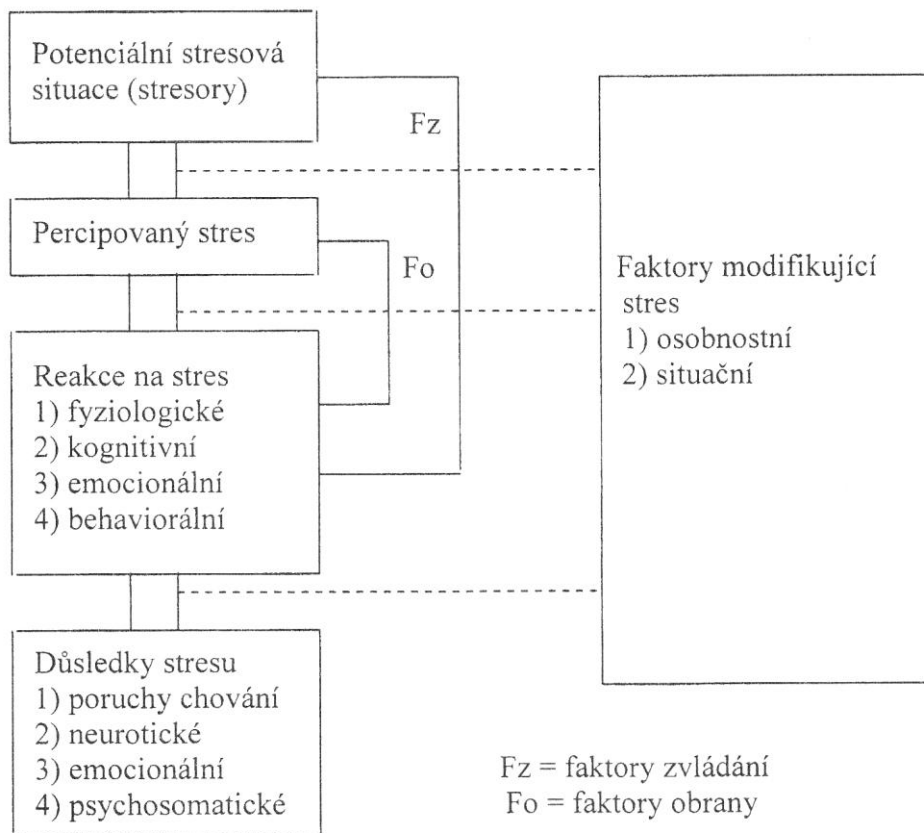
Potenciální stresová situace (stresory)

Fz

Percipovaný stres

Fo

Reakce na stres
1) fyziologické
2) kognitivní
3) emocionální
4) behaviorální

Faktory modifikující stres
1) osobnostní
2) situační

Důsledky stresu
1) poruchy chování
2) neurotické
3) emocionální
4) psychosomatické

Fz = faktory zvládání
Fo = faktory obrany